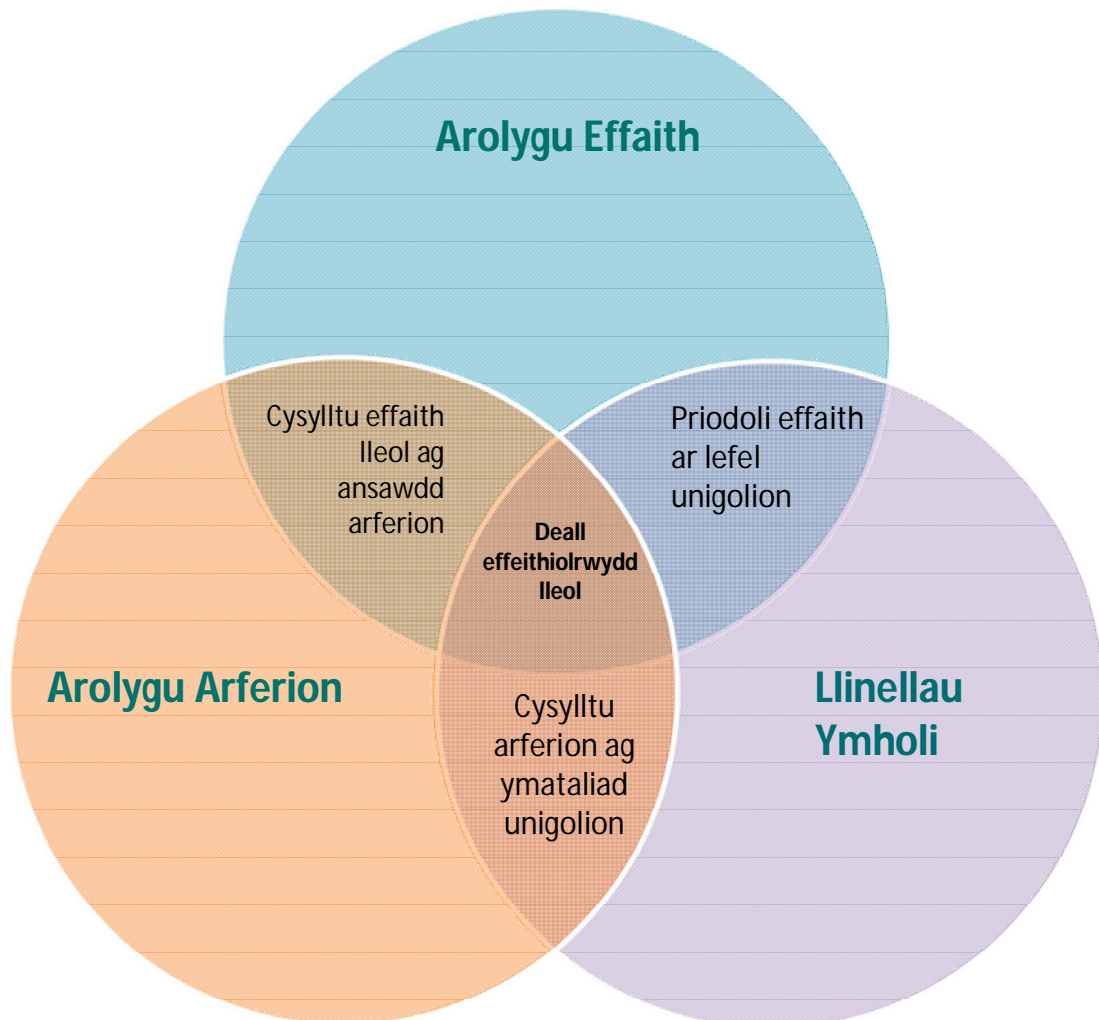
Arolygu Effaith

Cysylltu effaith lleol ag ansawdd arferion

Priodoli effaith ar lefel unigolion

Deall effeithiolrwydd lleol

Arolygu Arferion

Cysylltu arferion ag ymataliad unigolion

Llinellau Ymholi